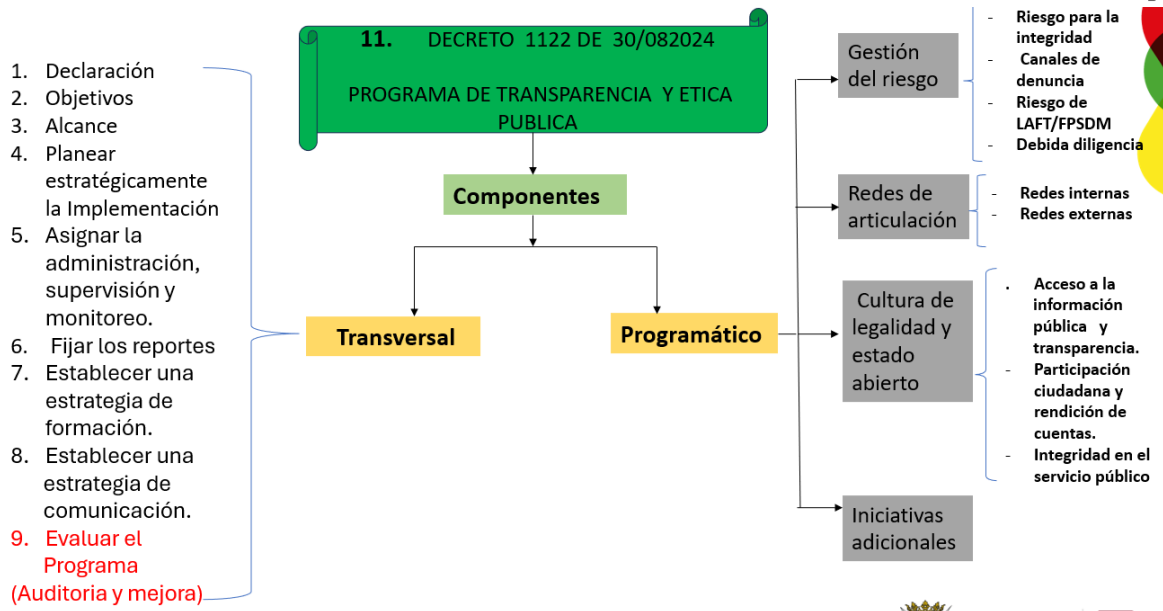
11. DECRETO 1122 DE 30/082024

PROGRAMA DE TRANSPARENCIA Y ETICA PUBLICA

Componentes

1. Declaración
2. Objetivos
3. Alcance
4. Planear estratégicamente la Implementación
5. Asignar la administración, supervisión y monitoreo.
6. Fijar los reportes
7. Establecer una estrategia de formación.
8. Establecer una estrategia de comunicación.
9. Evaluar el Programa (Auditoria y mejora)

Transversal

Programático

Gestión del riesgo

- Riesgo para la integridad
- Canales de denuncia
- Riesgo de LAFT/FPSDM
- Debida diligencia

Redes de articulación

- Redes internas
- Redes externas

Cultura de legalidad y estado abierto

. Acceso a la información pública y transparencia.
- Participación ciudadana y rendición de cuentas.
- Integridad en el servicio público

Iniciativas adicionales